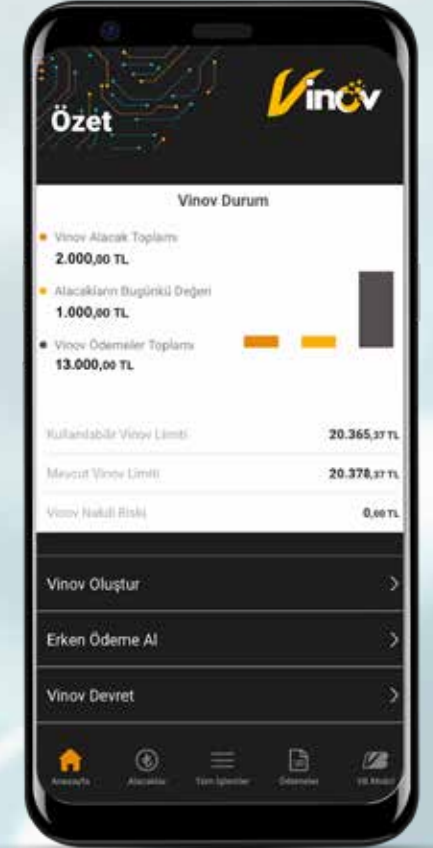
Özet

Vinov

Vinov Durum

Vinov Alacak Toplamı
2.000,00 TL

Alacakların Bugünkü Değeri
1.000,00 TL

Vinov Ödemeler Toplamı
13.000,00 TL

| | |
|---|---|
| Kullanılabilir Vinov Limiti | 20.365,37 TL |
| Mevcut Vinov Limiti | 20.378,37 TL |
| Vinov Nakdi Riski | 0,00 TL |

Vinov Oluştur

Erken Ödeme Al

Vinov Devret

Anasayfa Alacaklar Tüm İşlemler Ödemeler VB Mobil